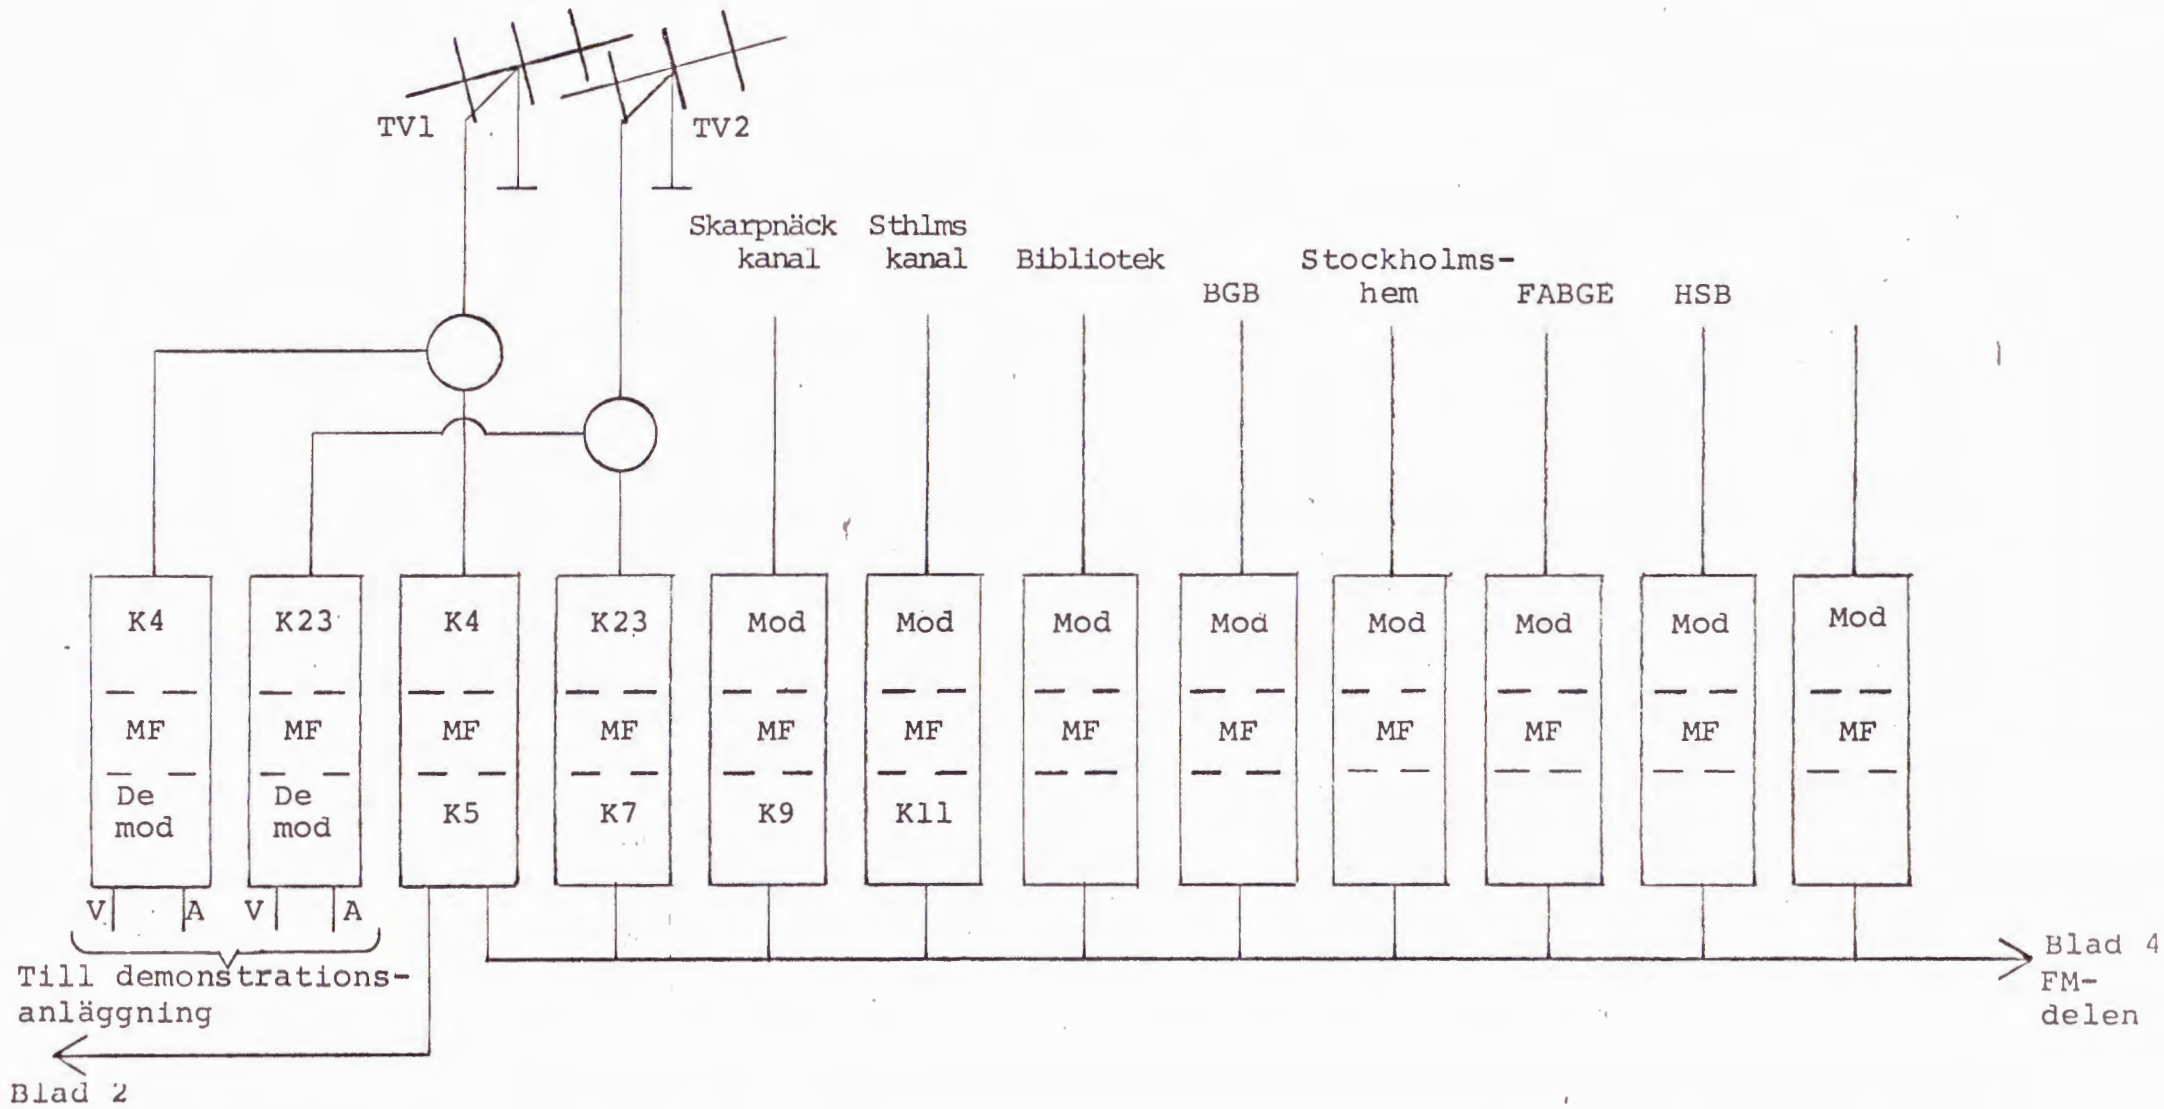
TV1

TV2

Skarpnäck kanal

Sthlms kanal

Bibliotek

BGB

Stockholmshem

FABGE

HSB

K4
MF
De mod

K23
MF
De mod

K4
MF
K5

K23
MF
K7

Mod
MF
K9

Mod
MF
K11

Mod
MF

Mod
MF

Mod
MF

Mod
MF

Mod
MF

Mod
MF

V A V A

Till demonstrationsanläggning

Blad 2

Blad 4
FM-delen